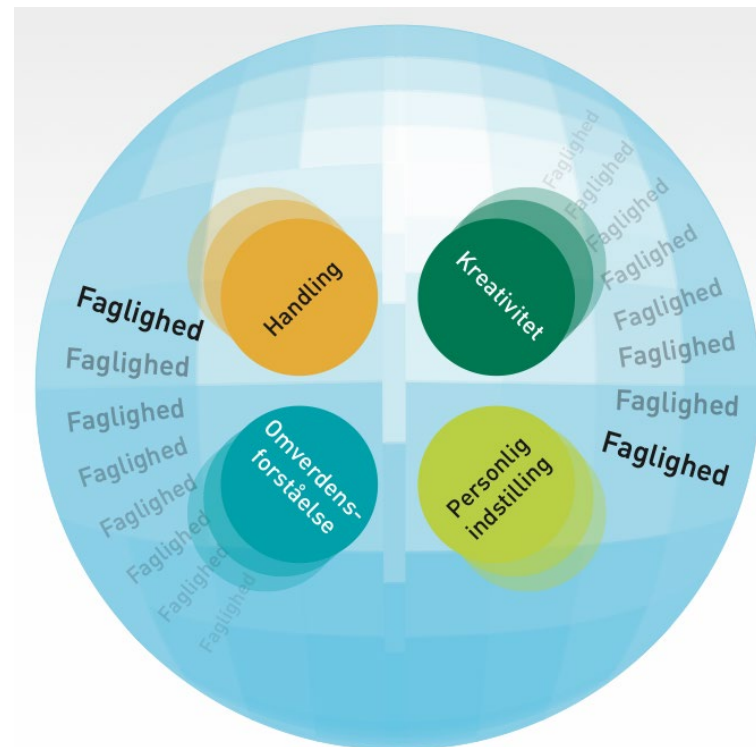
Handling

Kreativitet

Omverdensforståelse

Personlig indstilling

Faglighed
Faglighed
Faglighed
Faglighed
Faglighed
Faglighed
Faglighed
Faglighed

Faglighed
Faglighed
Faglighed
Faglighed
Faglighed
Faglighed
Faglighed
Faglighed